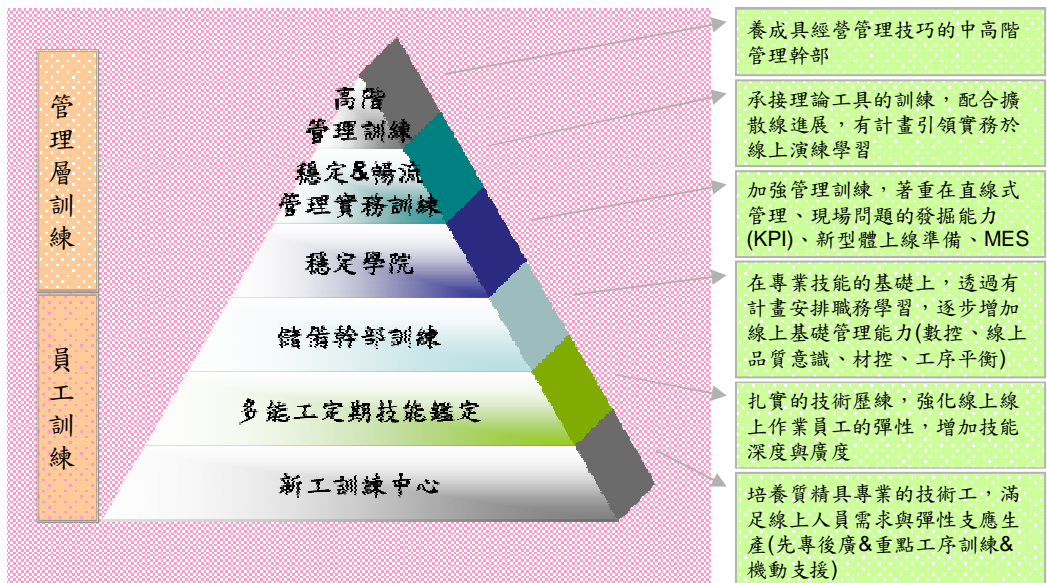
管理層訓練

員工訓練

高階管理訓練

穩定&暢流管理實務訓練

穩定學院

儲備幹部訓練

多能工定期技能鑑定

新工訓練中心

養成具經營管理技巧的中高階管理幹部

承接理論工具的訓練，配合擴散線進展，有計畫引領實務於線上演練學習

加強管理訓練，著重在直線式管理、現場問題的發掘能力(KPI)、新型體上線準備、MES

在專業技能的基礎上，透過有計畫安排職務學習，逐步增加線上基礎管理能力(數控、線上品質意識、材控、工序平衡)

扎實的技術歷練，強化線上線上作業員工的彈性，增加技能深度與廣度

培養質精具專業的技術工，滿足線上人員需求與彈性支應生產(先專後廣&重點工序訓練&機動支援)